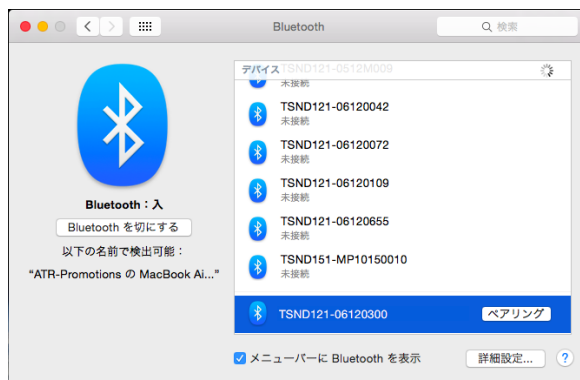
Bluetooth

検索

Bluetooth：入

Bluetooth を切にする

以下の名前で検出可能：

"ATR-Promotions の MacBook Ai..."

デバイス TSND121-0512M009

未接続

TSND121-06120042

未接続

TSND121-06120072

未接続

TSND121-06120109

未接続

TSND121-06120655

未接続

TSND151-MP10150010

未接続

TSND121-06120300

ペアリング

メニューバーに Bluetooth を表示

詳細設定...

?